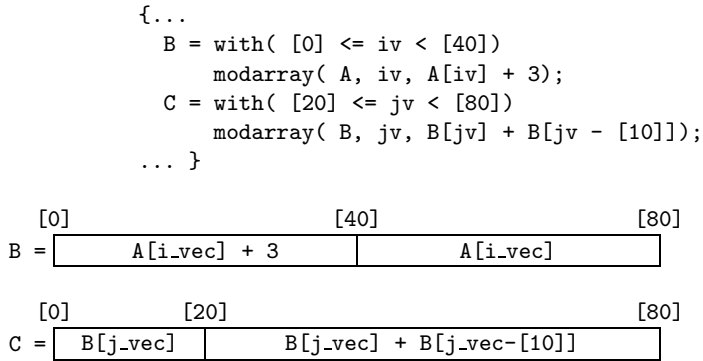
{...
  B = with( [0] <= iv < [40])
      modarray( A, iv, A[iv] + 3);
  C = with( [20] <= jv < [80])
      modarray( B, jv, B[jv] + B[jv - [10]]);
... }

[0] [40] [80]

B = | A[i_vec] + 3 | A[i_vec] |

[0] [20] [80]

C = | B[j_vec] | B[j_vec] + B[j_vec-[10]] |